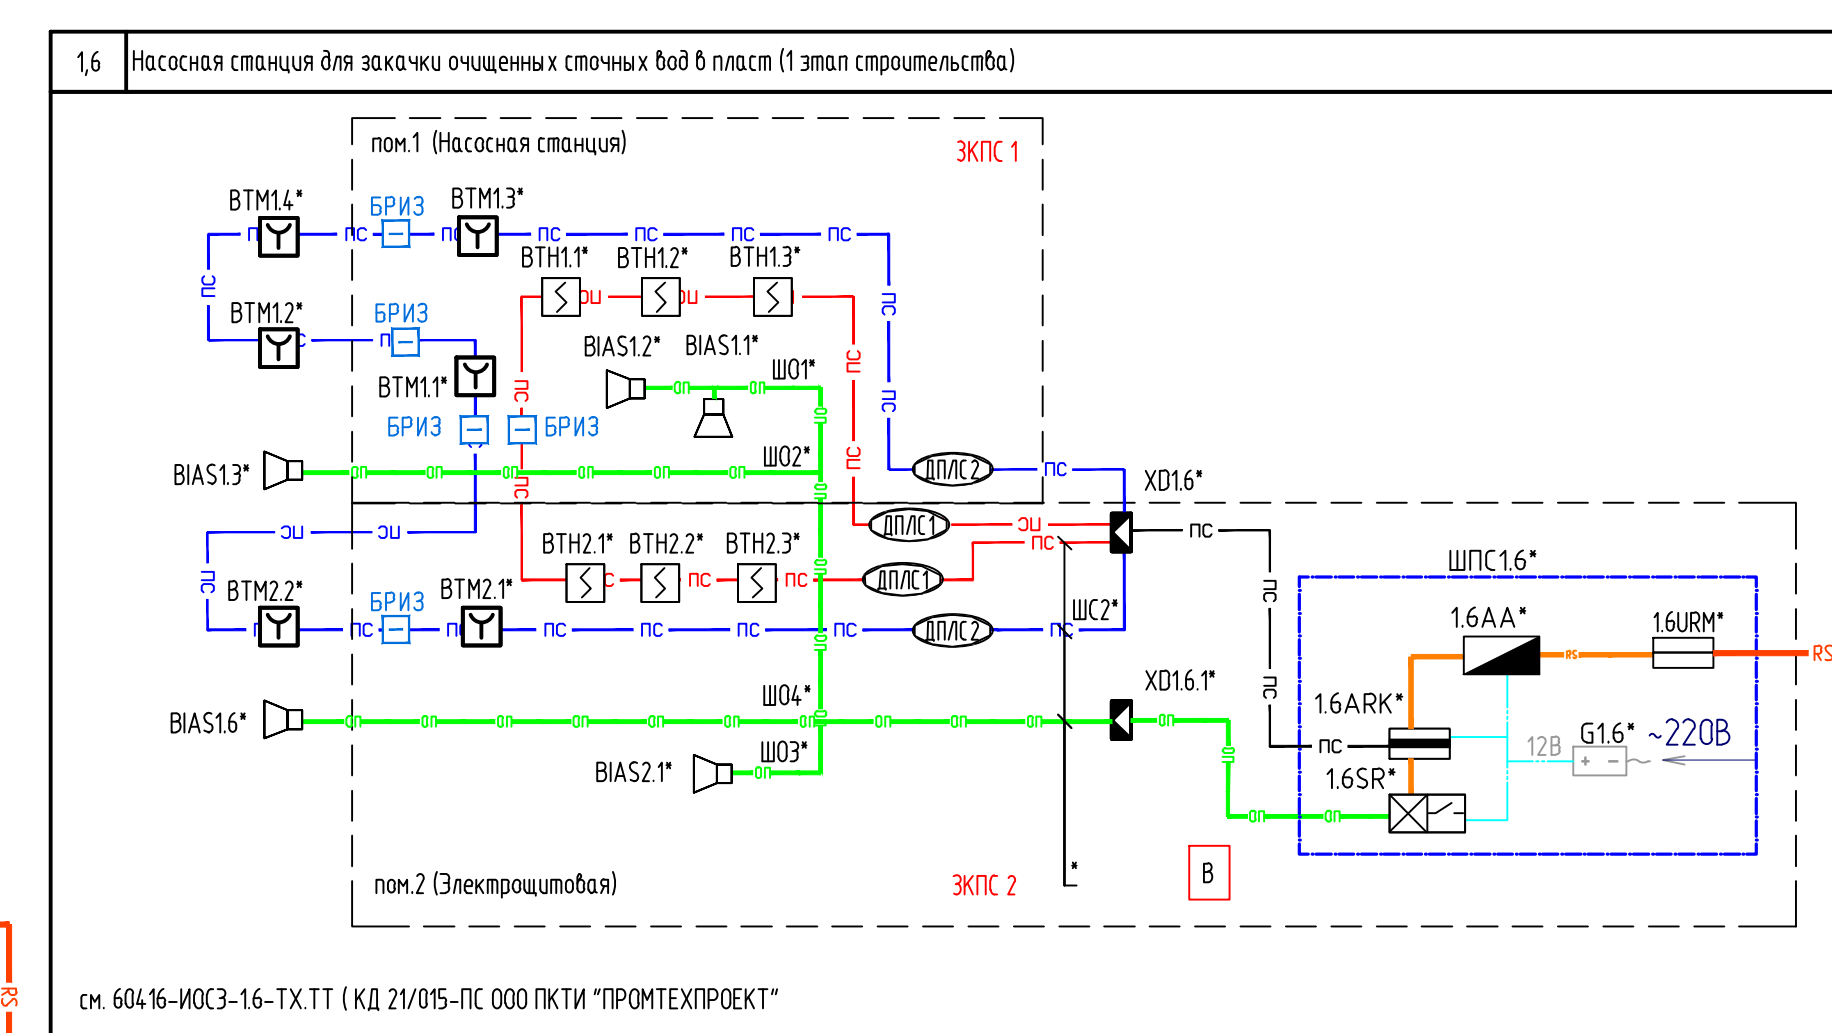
1,6 Насосная станция для закачки очищенных сточных вод в пласт (1 этап строительства)

пом.1 (Насосная станция)
ЗКПС 1

ВТМ1.4* БРИЗ ВТМ1.3*
пс пс пс пс пс пс
ВТН1.1* ВТН1.2* ВТН1.3*
пс пс
ВТМ1.2* БРИЗ
BIAS1.2* BIAS1.1*
ВТМ1.1* ШО1*
БРИЗ БРИЗ
оп оп
пс пс пс пс
BIAS1.3* ШО2*
оп оп оп оп оп оп оп
ДПЛС2 пс
XD1.6*
ДПЛС1 пс пс
пс пс
ВТН2.1* ВТН2.2* ВТН2.3*
пс пс
ДПЛС1
ВТМ2.2* БРИЗ ВТМ2.1* ШС2*
пс пс пс пс пс пс
ДПЛС2 пс
ШПС1.6*
1.6АА* 1.6URM*
RS RS
XD1.6.1*
ШО4*
BIAS1.6* оп оп оп оп оп оп оп оп оп оп оп оп
1.6ARK*
пс
12В G1.6* ~220В
ШО3*
BIAS2.1* оп
1.6SR*
оп оп
пом.2 (Электрощитовая)
ЗКПС 2
В
*

см. 60416-ИОС3-1.6-ТХ.ТТ ( КД 21/015-ПС ООО ПКТИ "ПРОМТЕХПРОЕКТ"

RS